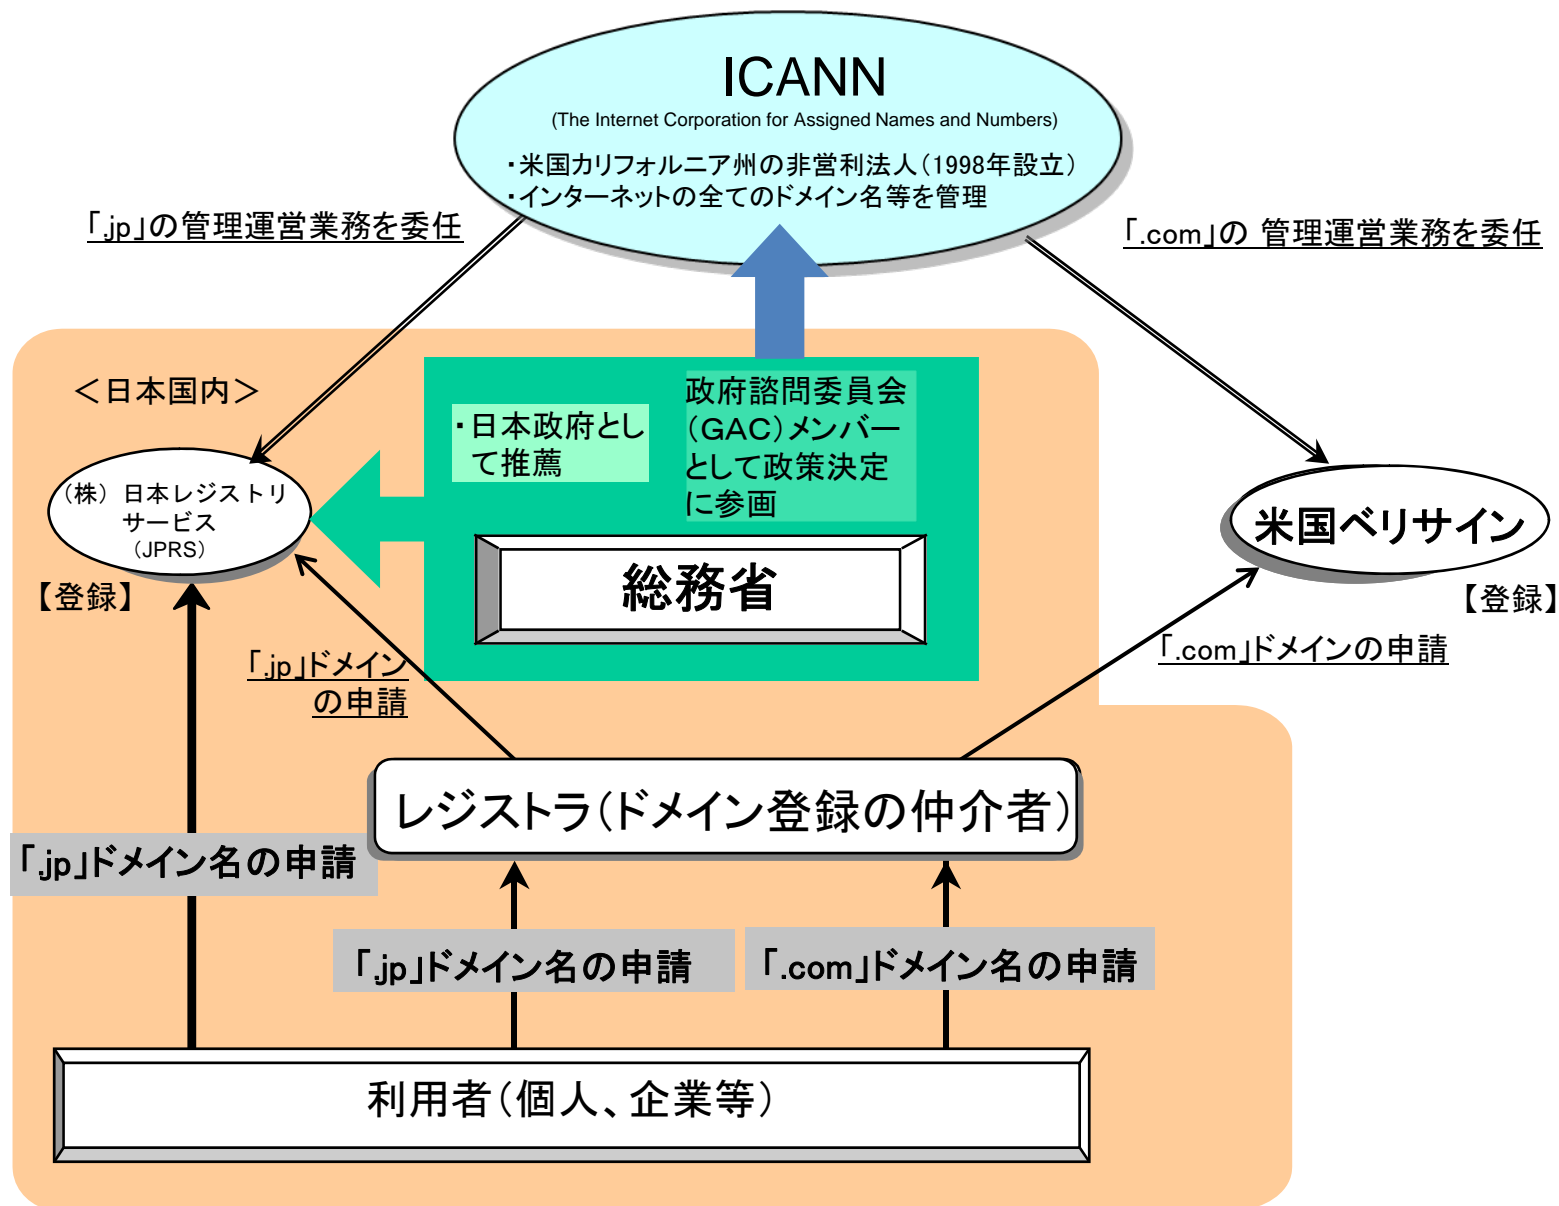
ICANN
(The Internet Corporation for Assigned Names and Numbers)
・米国カリフォルニア州の非営利法人（1998年設立）
・インターネットの全てのドメイン名等を管理

「.jp」の管理運営業務を委任

「.com」の 管理運営業務を委任

＜日本国内＞

・日本政府として推薦

政府諮問委員会（GAC）メンバーとして政策決定に参画

総務省

（株） 日本レジストリサービス
（JPRS）

【登録】

米国ベリサイン

【登録】

「.jp」ドメインの申請

「.com」ドメインの申請

レジストラ（ドメイン登録の仲介者）

「.jp」ドメイン名の申請

「.jp」ドメイン名の申請

「.com」ドメイン名の申請

利用者（個人、企業等）